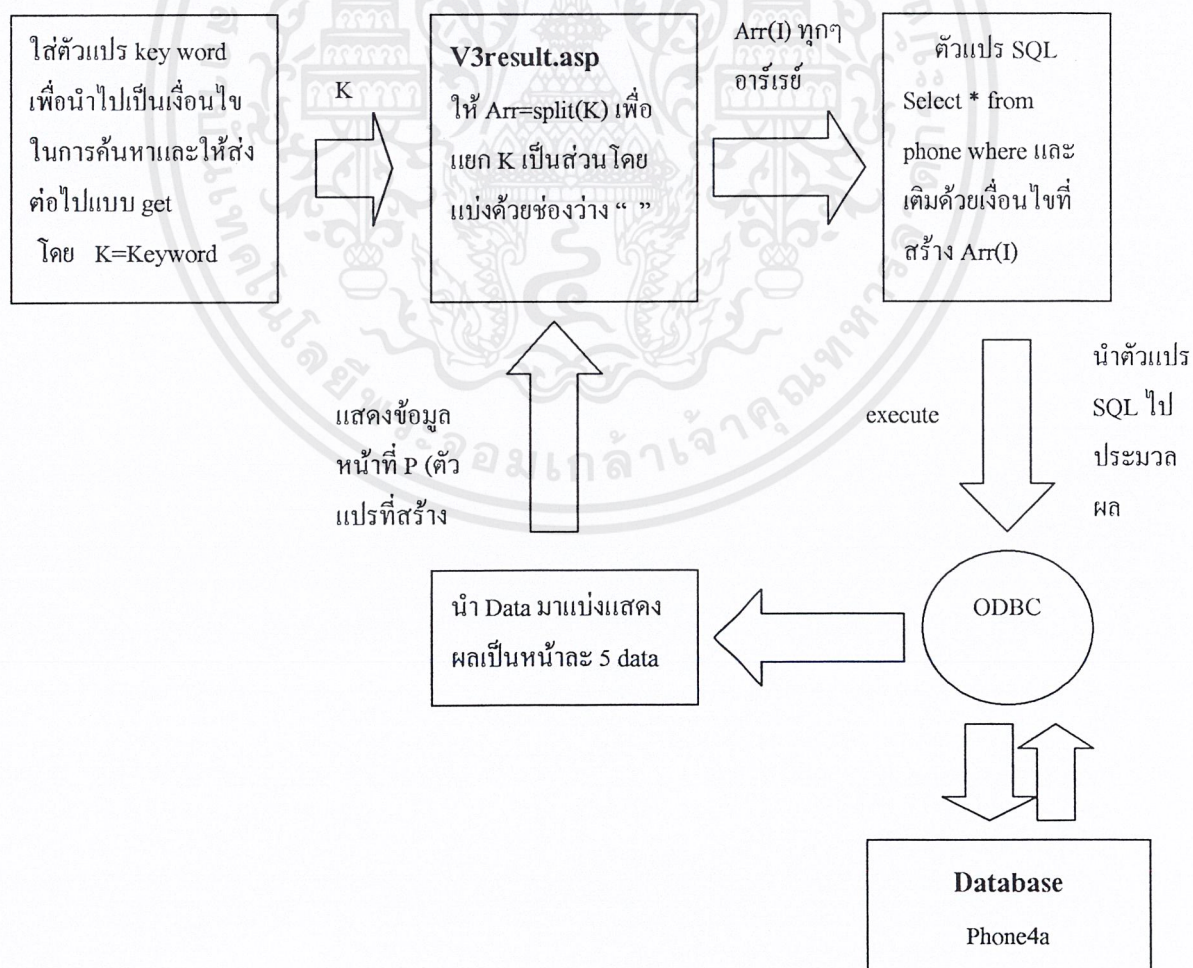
ใส่ตัวแปร key word เพื่อนำไปเป็นเงื่อนไข ในการค้นหาและให้ส่งต่อไปแบบ get โดย K=Keyword

K

V3result.asp
ให้ Arr=split(K) เพื่อแยก K เป็นส่วนโดยแบ่งด้วยช่องว่าง " "

Arr(I) ทุกๆ อาร์เรย์

ตัวแปร SQL Select * from phone where และเติมด้วยเงื่อนไขที่สร้าง Arr(I)

นำตัวแปร SQL ไปประมวลผล

execute

แสดงข้อมูลหน้าที่ P (ตัวแปรที่สร้าง

นำ Data มาแบ่งแสดงผลเป็นหน้าละ 5 data

ODBC

Database
Phone4a